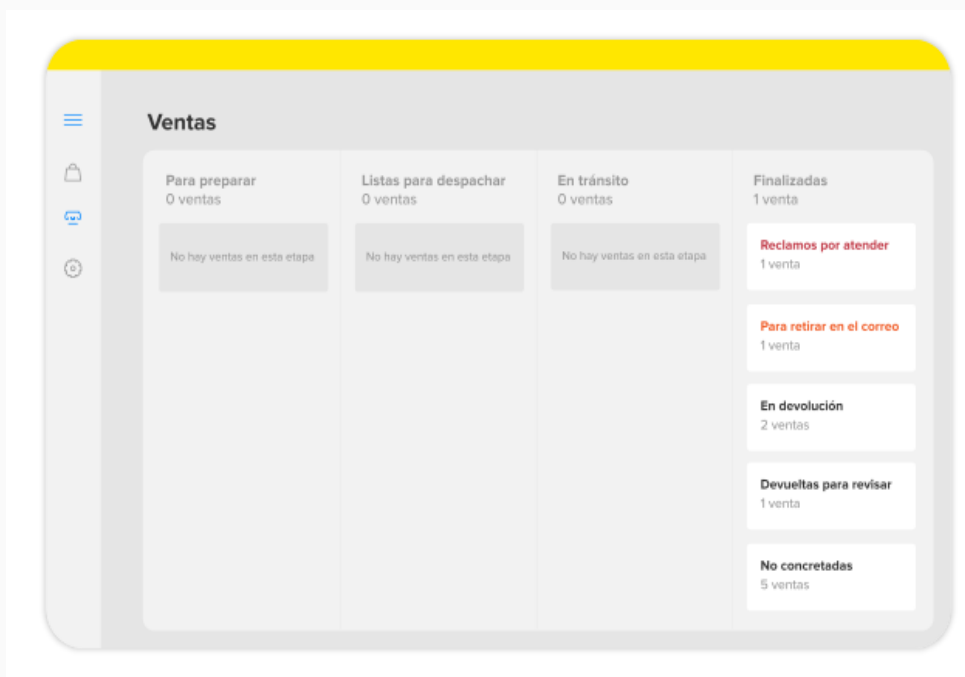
Ventas

Para preparar
0 ventas

No hay ventas en esta etapa

Listas para despachar
0 ventas

No hay ventas en esta etapa

En tránsito
0 ventas

No hay ventas en esta etapa

Finalizadas
1 venta

Reclamos por atender
1 venta

Para retirar en el correo
1 venta

En devolución
2 ventas

Devueltas para revisar
1 venta

No concretadas
5 ventas